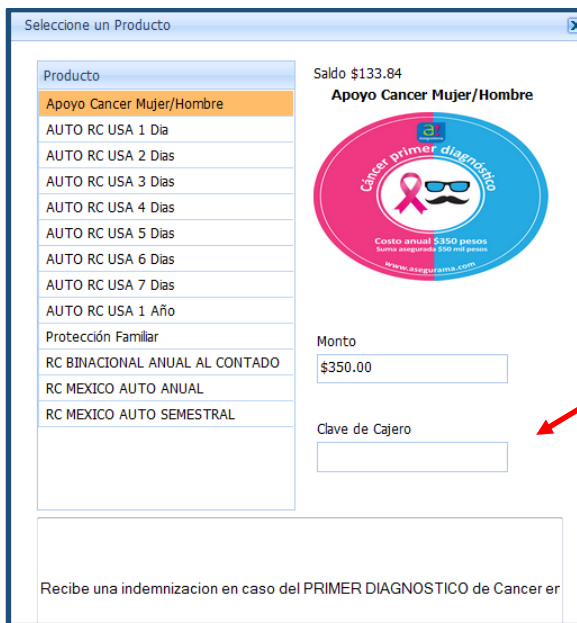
Seleccione un Producto

Producto

Apoyo Cancer Mujer/Hombre
AUTO RC USA 1 Dia
AUTO RC USA 2 Dias
AUTO RC USA 3 Dias
AUTO RC USA 4 Dias
AUTO RC USA 5 Dias
AUTO RC USA 6 Dias
AUTO RC USA 7 Dias
AUTO RC USA 1 Año
Protección Familiar
RC BINACIONAL ANUAL AL CONTADO
RC MEXICO AUTO ANUAL
RC MEXICO AUTO SEMESTRAL

Saldo $133.84

Apoyo Cancer Mujer/Hombre

Cáncer primer diagnóstico

Costo anual $350 pesos
Suma asegurada $50 mil pesos

www.asegurama.com

Monto

$350.00

Clave de Cajero

Recibe una indemnizacion en caso del PRIMER DIAGNOSTICO de Cancer er